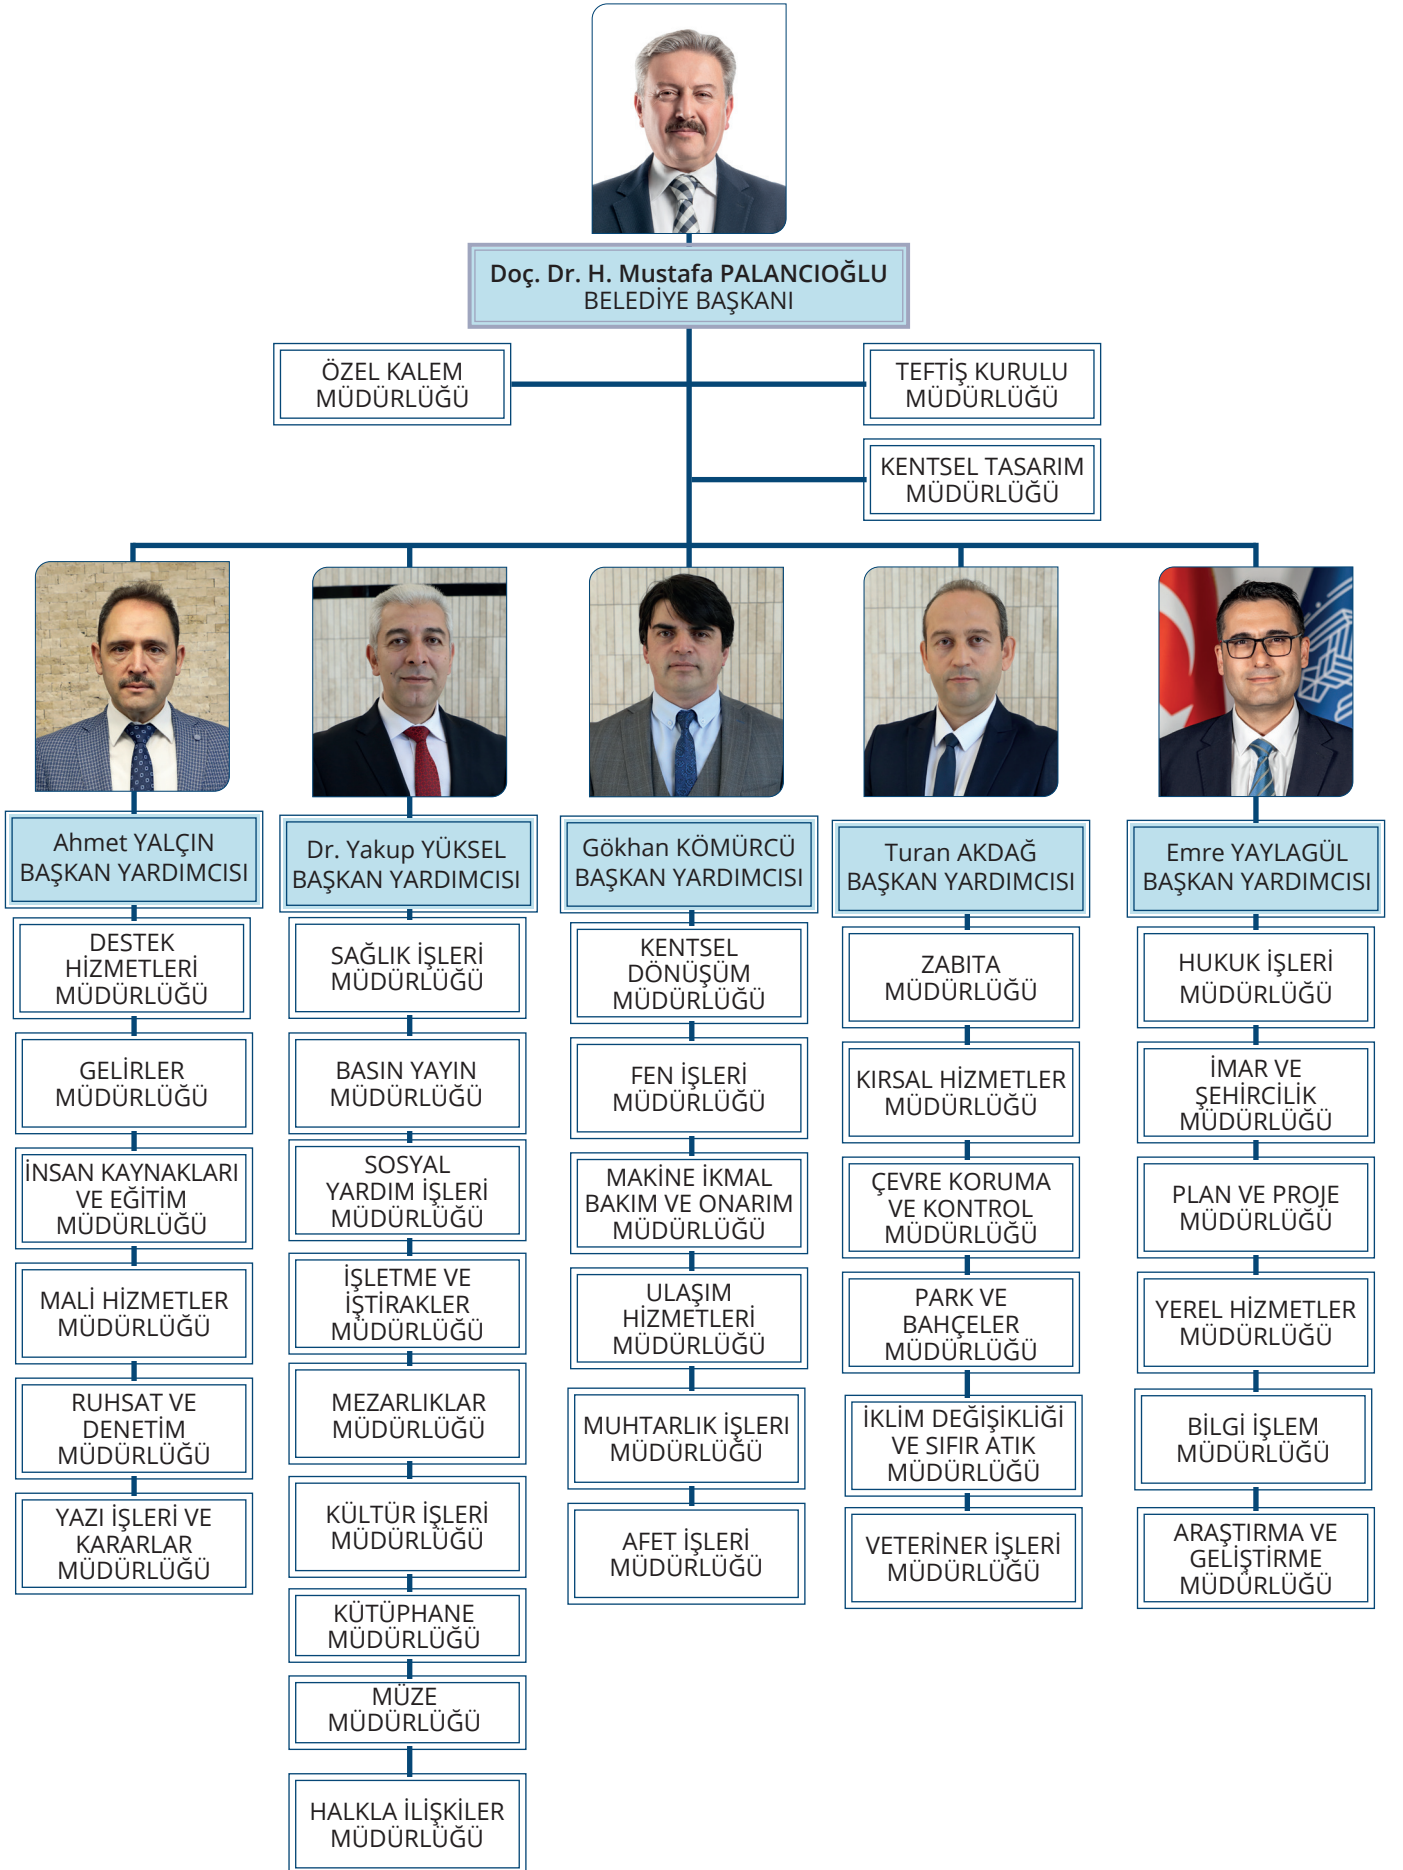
Doç. Dr. H. Mustafa PALANCIOĞLU
BELEDİYE BAŞKANI

ÖZEL KALEM MÜDÜRLÜĞÜ

TEFTİŞ KURULU MÜDÜRLÜĞÜ

KENTSEL TASARIM MÜDÜRLÜĞÜ

Ahmet YALÇIN
BAŞKAN YARDIMCISI

DESTEK HİZMETLERİ MÜDÜRLÜĞÜ

GELİRLER MÜDÜRLÜĞÜ

İNSAN KAYNAKLARI VE EĞİTİM MÜDÜRLÜĞÜ

MALİ HİZMETLER MÜDÜRLÜĞÜ

RUHSAT VE DENETİM MÜDÜRLÜĞÜ

YAZI İŞLERİ VE KARARLAR MÜDÜRLÜĞÜ

Dr. Yakup YÜKSEL
BAŞKAN YARDIMCISI

SAĞLIK İŞLERİ MÜDÜRLÜĞÜ

BASIN YAYIN MÜDÜRLÜĞÜ

SOSYAL YARDIM İŞLERİ MÜDÜRLÜĞÜ

İŞLETME VE İŞTİRAKLER MÜDÜRLÜĞÜ

MEZARLIKLAR MÜDÜRLÜĞÜ

KÜLTÜR İŞLERİ MÜDÜRLÜĞÜ

KÜTÜPHANE MÜDÜRLÜĞÜ

MÜZE MÜDÜRLÜĞÜ

HALKLA İLİŞKİLER MÜDÜRLÜĞÜ

Gökhan KÖMÜRCÜ
BAŞKAN YARDIMCISI

KENTSEL DÖNÜŞÜM MÜDÜRLÜĞÜ

FEN İŞLERİ MÜDÜRLÜĞÜ

MAKİNE İKMAL BAKIM VE ONARIM MÜDÜRLÜĞÜ

ULAŞIM HİZMETLERİ MÜDÜRLÜĞÜ

MUHTARLIK İŞLERİ MÜDÜRLÜĞÜ

AFET İŞLERİ MÜDÜRLÜĞÜ

Turan AKDAĞ
BAŞKAN YARDIMCISI

ZABITA MÜDÜRLÜĞÜ

KIRSAL HİZMETLER MÜDÜRLÜĞÜ

ÇEVRE KORUMA VE KONTROL MÜDÜRLÜĞÜ

PARK VE BAHÇELER MÜDÜRLÜĞÜ

İKLİM DEĞİŞİKLİĞİ VE SIFIR ATIK MÜDÜRLÜĞÜ

VETERİNER İŞLERİ MÜDÜRLÜĞÜ

Emre YAYLAGÜL
BAŞKAN YARDIMCISI

HUKUK İŞLERİ MÜDÜRLÜĞÜ

İMAR VE ŞEHİRCİLİK MÜDÜRLÜĞÜ

PLAN VE PROJE MÜDÜRLÜĞÜ

YEREL HİZMETLER MÜDÜRLÜĞÜ

BİLGİ İŞLEM MÜDÜRLÜĞÜ

ARAŞTIRMA VE GELİŞTİRME MÜDÜRLÜĞÜ